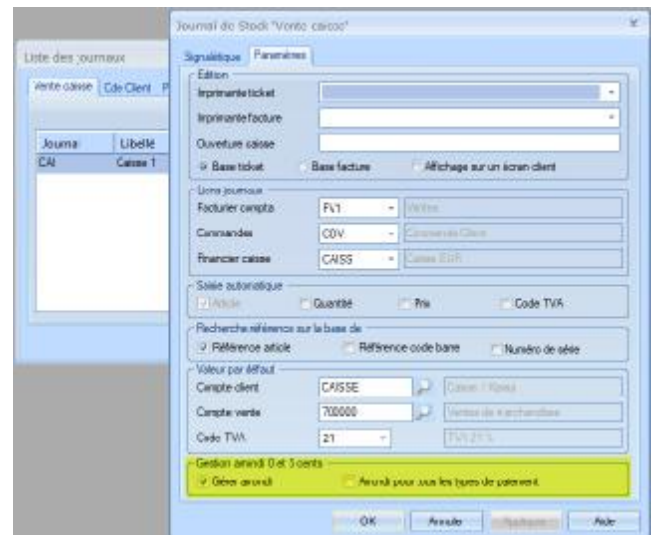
Liste des journaux

Vente caisse | Cde Client | P

| Journa | Libellé |
|---|---|
| CAI | Caisse 1 |

Journal de Stock "Vente caisse"

Signalétique | Paramètres

Edition

Imprimante ticket

Imprimante facture

Ouverture caisse

Base ticket | Base facture | Affichage sur un écran client

Liens journaux

Facturier compta | FV1 | Ventes

Commandes | CDV | Commande Client

Financier caisse | CAISS | Caisse EUR

Saisie automatique

Article | Quantité | Prix | Code TVA

Recherche référence sur la base de

Référence article | Référence code barre | Numéro de série

Valeur par défaut

Compte client | CAISSE | Caisse / Kassa

Compte vente | 700000 | Ventes de marchandises

Code TVA | 21 | TVA 21 %

Gestion arrondi 0 et 5 cents

Gérer arrondi | Arrondi pour tous les types de paiement

OK | Annuler | Appliquer | Aide